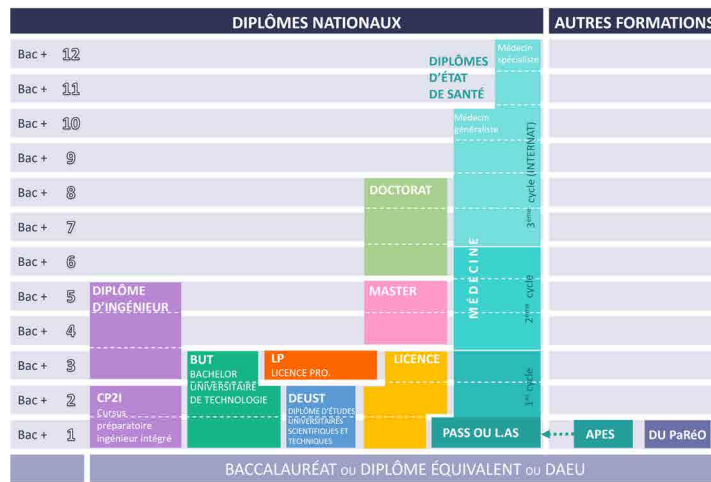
DIPLÔMES NATIONAUX

AUTRES FORMATIONS

Bac + 12
Bac + 11
Bac + 10
Bac + 9
Bac + 8
Bac + 7
Bac + 6
Bac + 5
Bac + 4
Bac + 3
Bac + 2
Bac + 1

DIPLÔMES D'ÉTAT DE SANTÉ

Médecin spécialiste

Médecin généraliste

3ème cycle (INTERNAT)

MÉDECINE

2ème cycle

1er cycle

DOCTORAT

MASTER

LICENCE

DIPLÔME D'INGÉNIEUR

BUT
BACHELOR UNIVERSITAIRE DE TECHNOLOGIE

LP
LICENCE PRO.

CP2I
Cursus préparatoire ingénieur intégré

DEUST
DIPLÔME D'ÉTUDES UNIVERSITAIRES SCIENTIFIQUES ET TECHNIQUES

PASS OU L.AS

APES

DU PaRéO

BACCALAURÉAT OU DIPLÔME ÉQUIVALENT OU DAEU